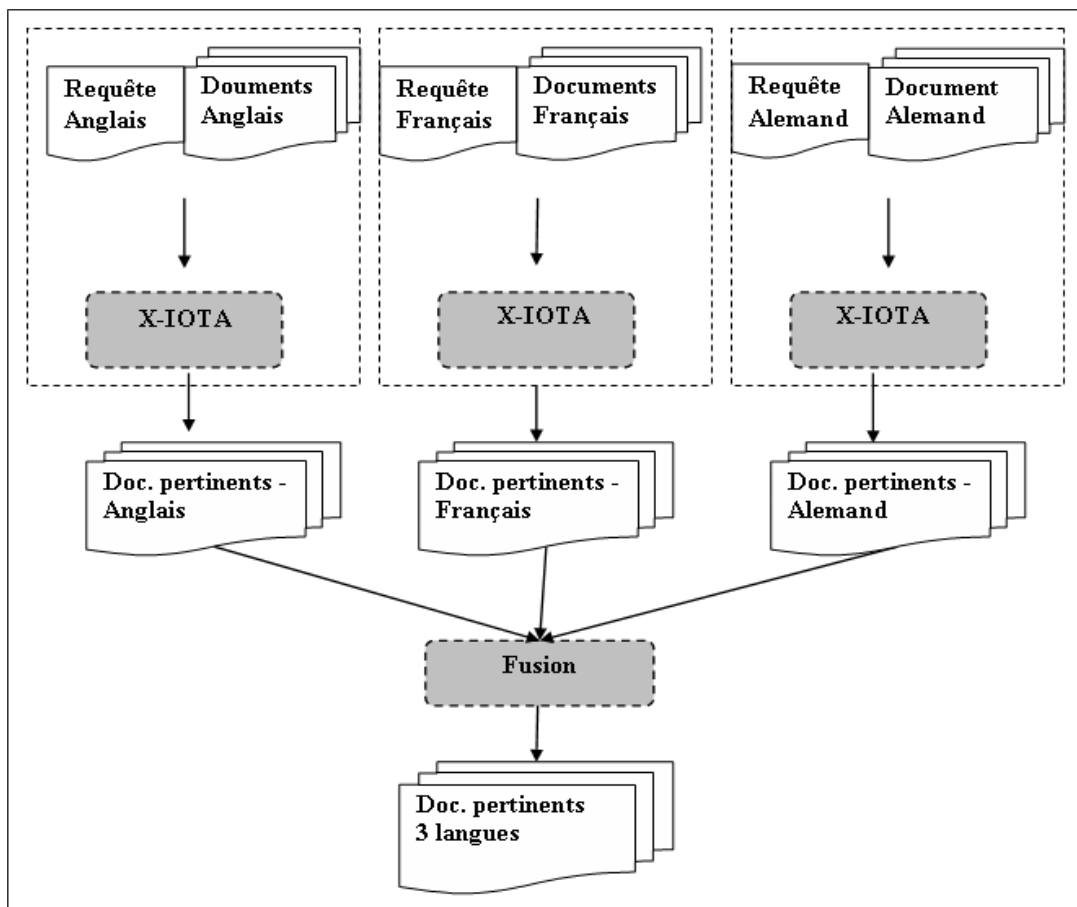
Requête Anglais

Douments Anglais

X-IOTA

Requête Français

Documents Français

X-IOTA

Requête Alemand

Document Alemand

X-IOTA

Doc. pertinents - Anglais

Doc. pertinents - Français

Doc. pertinents - Alemand

Fusion

Doc. pertinents 3 langues